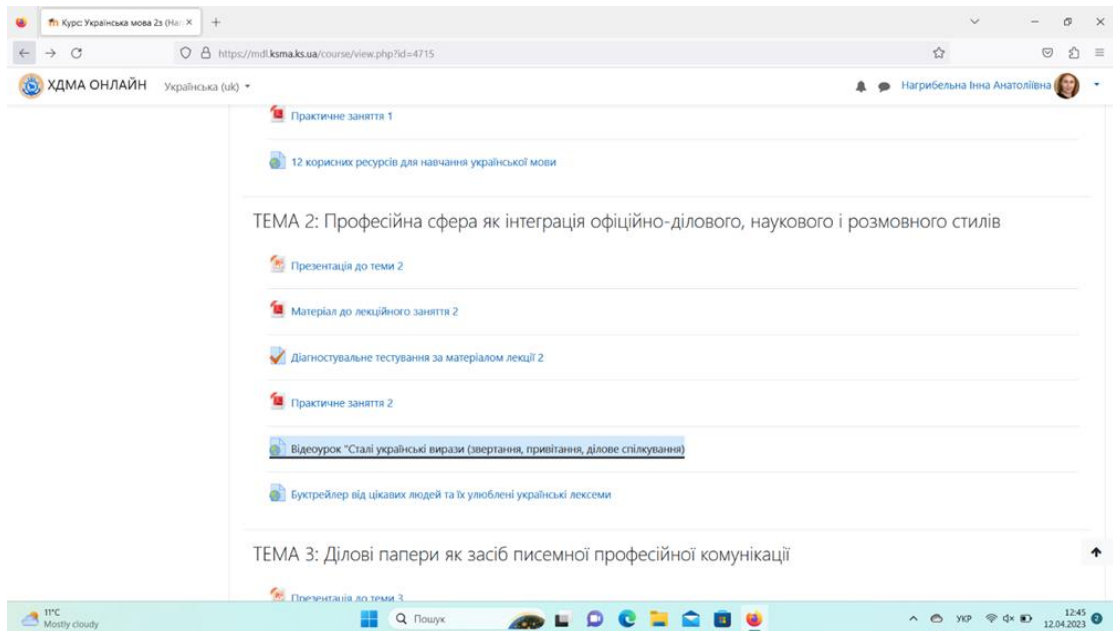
Курс: Українська мова 2з (На: ×

https://mdl.ksma.ks.ua/course/view.php?id=4715

ХДМА ОНЛАЙН Українська (uk)

Нагрибельна Інна Анатоліївна

Практичне заняття 1

12 корисних ресурсів для навчання української мови

ТЕМА 2: Професійна сфера як інтеграція офіційно-ділового, наукового і розмовного стилів

Презентація до теми 2

Матеріал до лекційного заняття 2

Діагностувальне тестування за матеріалом лекції 2

Практичне заняття 2

Відеоурок "Сталі українські вирази (звертання, привітання, ділове спілкування)

Буктрейлер від цікавих людей та їх улюблені українські лексеми

ТЕМА 3: Ділові папери як засіб писемної професійної комунікації

Презентація до теми 3

11°C
Mostly cloudy

Пошук

УКР

12:45
12.04.2023